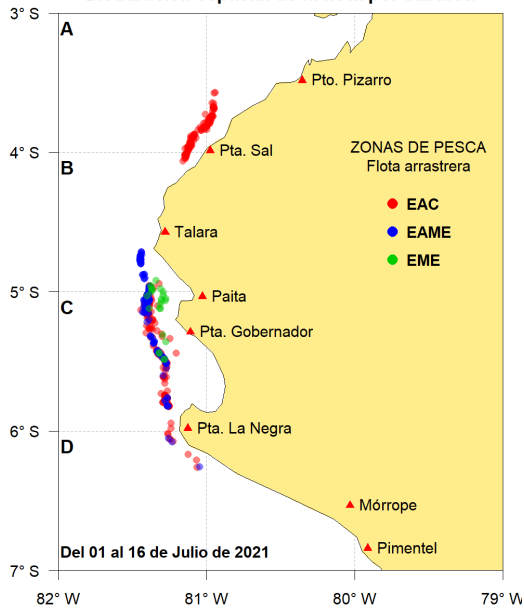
3° S
4° S
5° S
6° S
7° S
A
B
C
D
Pto. Pizarro
Pta. Sal
Talara
Paita
Pta. Gobernador
Pta. La Negra
Mórrope
Pimentel
ZONAS DE PESCA
Flota arrastrera
EAC
EAME
EME
Del 01 al 16 de Julio de 2021
82° W
81° W
80° W
79° W